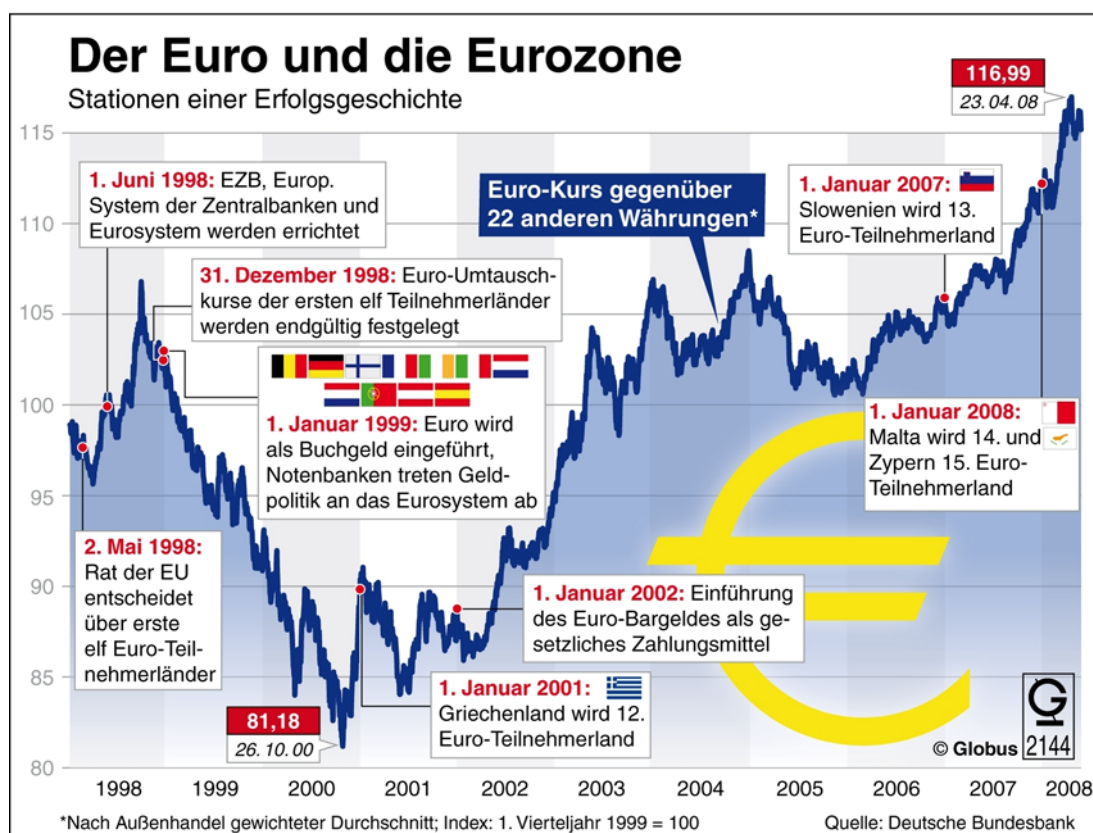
Der Euro und die Eurozone
Stationen einer Erfolgsgeschichte

116,99
23.04.08

115
110
105
100
95
90
85
80

1. Juni 1998: EZB, Europ. System der Zentralbanken und Eurosystem werden errichtet

31. Dezember 1998: Euro-Umtauschkurse der ersten elf Teilnehmerländer werden endgültig festgelegt

Euro-Kurs gegenüber 22 anderen Währungen*

1. Januar 2007: Slowenien wird 13. Euro-Teilnehmerland

1. Januar 1999: Euro wird als Buchgeld eingeführt, Notenbanken treten Geldpolitik an das Eurosystem ab

1. Januar 2008: Malta wird 14. und Zypern 15. Euro-Teilnehmerland

2. Mai 1998: Rat der EU entscheidet über erste elf Euro-Teilnehmerländer

1. Januar 2002: Einführung des Euro-Bargeldes als gesetzliches Zahlungsmittel

1. Januar 2001: Griechenland wird 12. Euro-Teilnehmerland

81,18
26.10.00

© Globus 2144

1998 1999 2000 2001 2002 2003 2004 2005 2006 2007 2008

*Nach Außenhandel gewichteter Durchschnitt; Index: 1. Vierteljahr 1999 = 100
Quelle: Deutsche Bundesbank